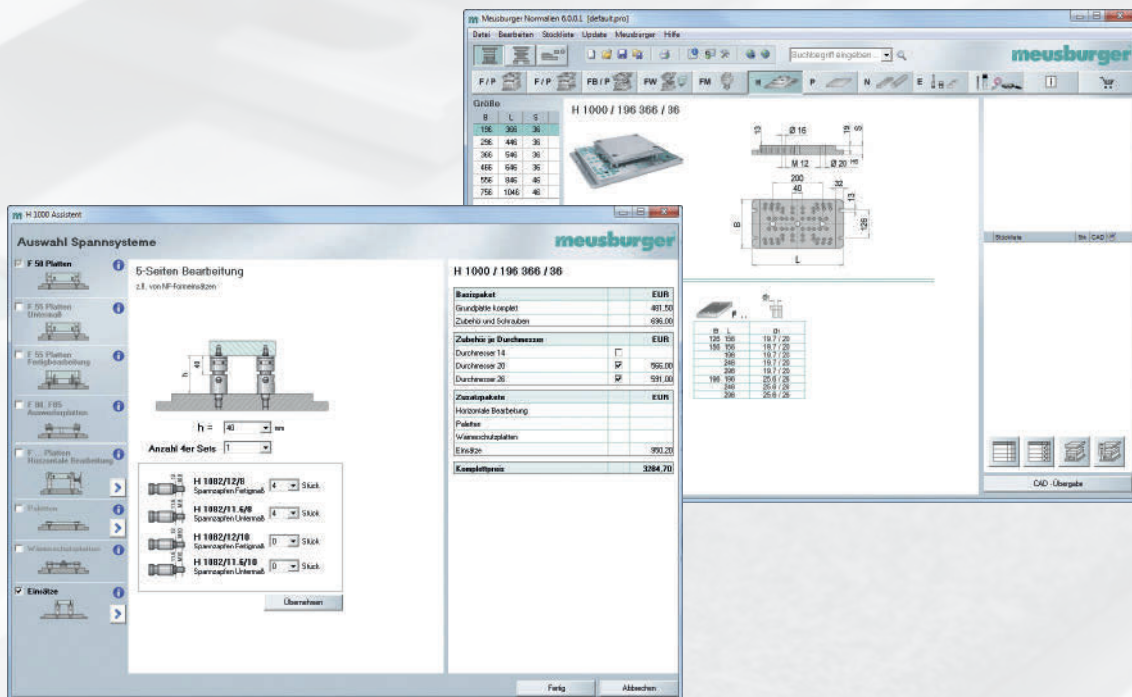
Meusburger Normalien 6.0.0.1 [default.pro]

Datei Bearbeiten Stückliste Update Meusburger Hilfe

Suchbegriff eingeben...

meusburger

F/P F/P FB/P FW FM H P N E

Größe

| B | L | S |
|---|---|---|
| 196 | 366 | 36 |
| 296 | 446 | 36 |
| 366 | 546 | 36 |
| 466 | 646 | 36 |
| 556 | 846 | 46 |
| 756 | 1046 | 46 |

H 1000 / 196 366 / 36

Ø 16

M 12

Ø 20

200

40

32

126

B

L

Stückliste

CAD - Übergabe

H 1000 Assistent

Auswahl Spannsysteme

meusburger

F 50 Platten

F 55 Platten Untermaß

F 55 Platten Fertigbearbeitung

F 80...F85 Auswerferplatten

F... Platten Horizontale Bearbeitung

Paletten

Wärmeschutzplatten

Einsätze

5-Seiten Bearbeitung

z.B. von NP-Formeinsätzen

h = 40 mm

Anzahl 4er Sets 1

H 1002/12/8 Spannzapfen Fertigmaß 4 Stück

H 1002/11.6/8 Spannzapfen Untermaß 4 Stück

H 1002/12/10 Spannzapfen Fertigmaß 0 Stück

H 1002/11.6/10 Spannzapfen Untermaß 0 Stück

Übernehmen

H 1000 / 196 366 / 36

| Basispaket | | EUR |
|---|---|---|
| Grundplatte komplett | | 481.50 |
| Zubehör und Schrauben | | 696.00 |
| **Zubehör je Durchmesser** | | **EUR** |
| Durchmesser 14 | ☐ | |
| Durchmesser 20 | ☑ | 566.00 |
| Durchmesser 26 | ☑ | 591.00 |
| **Zusatzpakete** | | **EUR** |
| Horizontale Bearbeitung | | |
| Paletten | | |
| Wärmeschutzplatten | | |
| Einsätze | | 950.20 |
| **Komplettpreis** | | **3284.70** |

Fertig Abbrechen